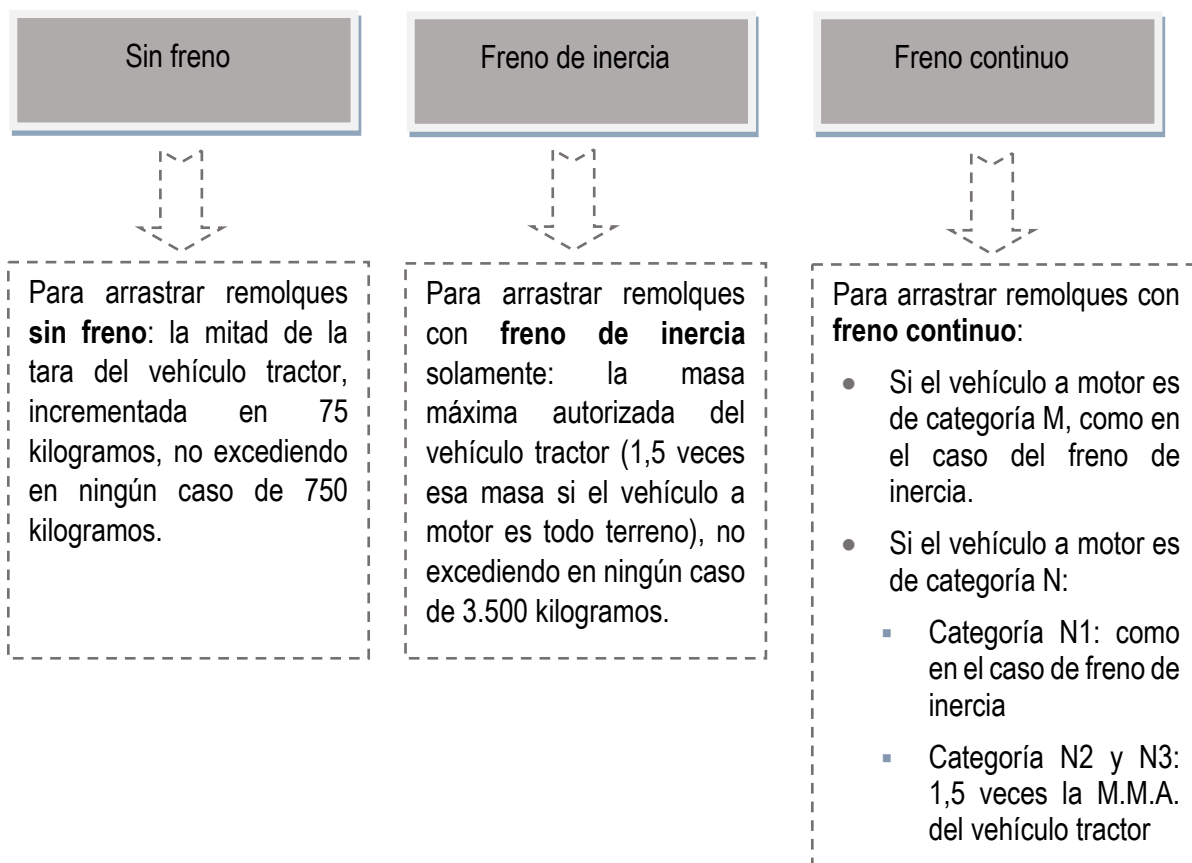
Sin freno

Freno de inercia

Freno continuo

Para arrastrar remolques **sin freno**: la mitad de la tara del vehículo tractor, incrementada en 75 kilogramos, no excediendo en ningún caso de 750 kilogramos.

Para arrastrar remolques con **freno de inercia** solamente: la masa máxima autorizada del vehículo tractor (1,5 veces esa masa si el vehículo a motor es todo terreno), no excediendo en ningún caso de 3.500 kilogramos.

Para arrastrar remolques con **freno continuo**:

- Si el vehículo a motor es de categoría M, como en el caso del freno de inercia.
- Si el vehículo a motor es de categoría N:
  - Categoría N1: como en el caso de freno de inercia
  - Categoría N2 y N3: 1,5 veces la M.M.A. del vehículo tractor